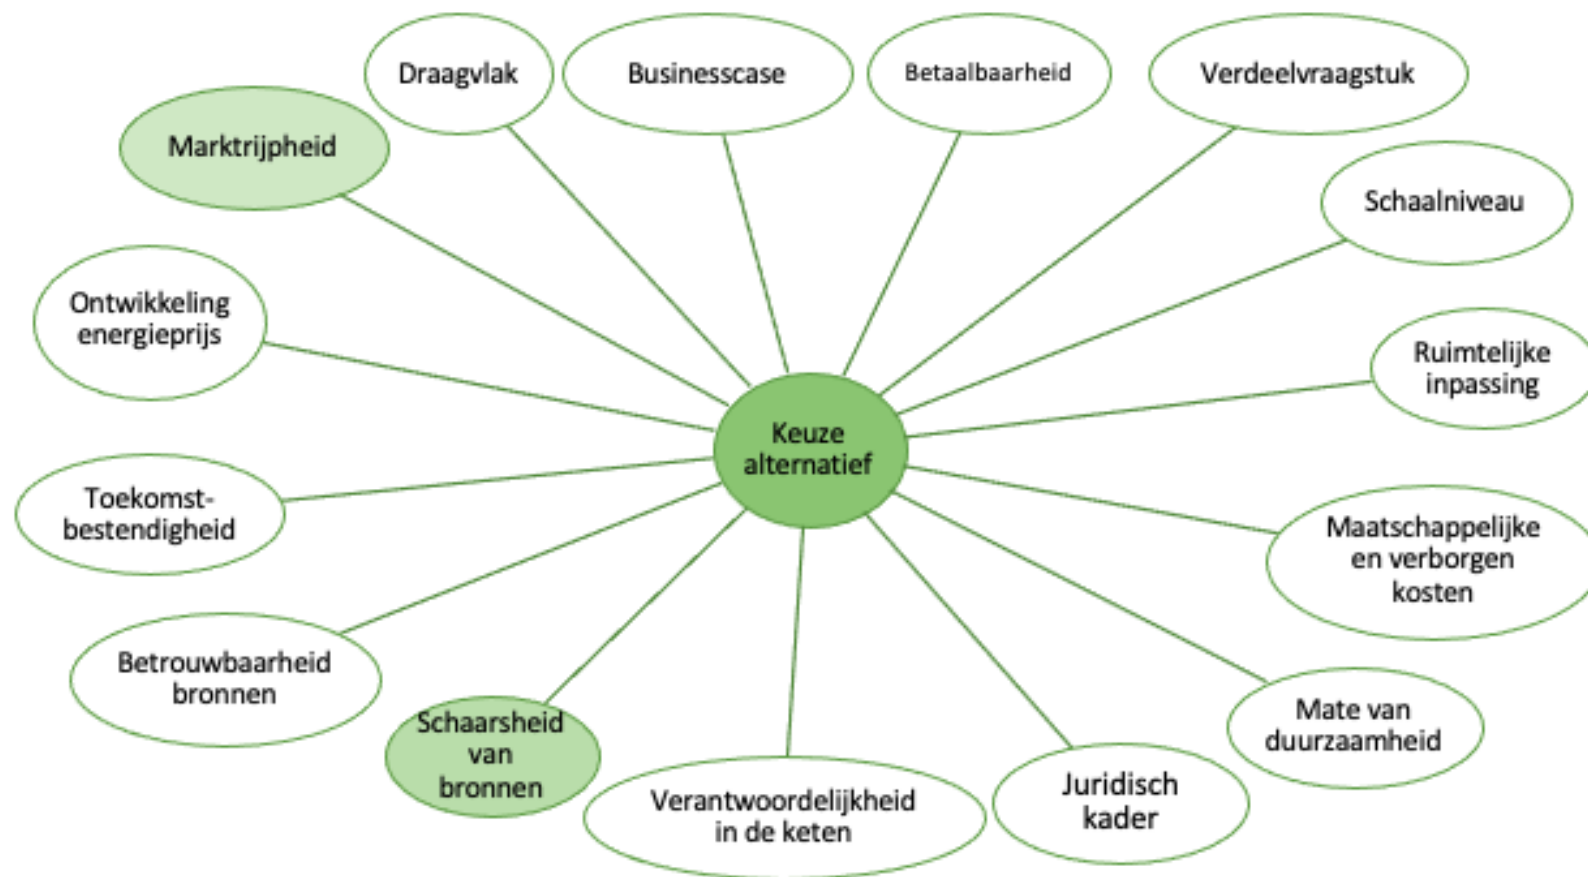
Draagvlak

Businesscase

Betaalbaarheid

Verdeelvraagstuk

Marktrijpheid

Schaalniveau

Ontwikkeling energieprijs

Ruimtelijke inpassing

Keuze alternatief

Toekomst-bestendigheid

Maatschappelijke en verborgen kosten

Betrouwbaarheid bronnen

Mate van duurzaamheid

Schaarsheid van bronnen

Verantwoordelijkheid in de keten

Juridisch kader